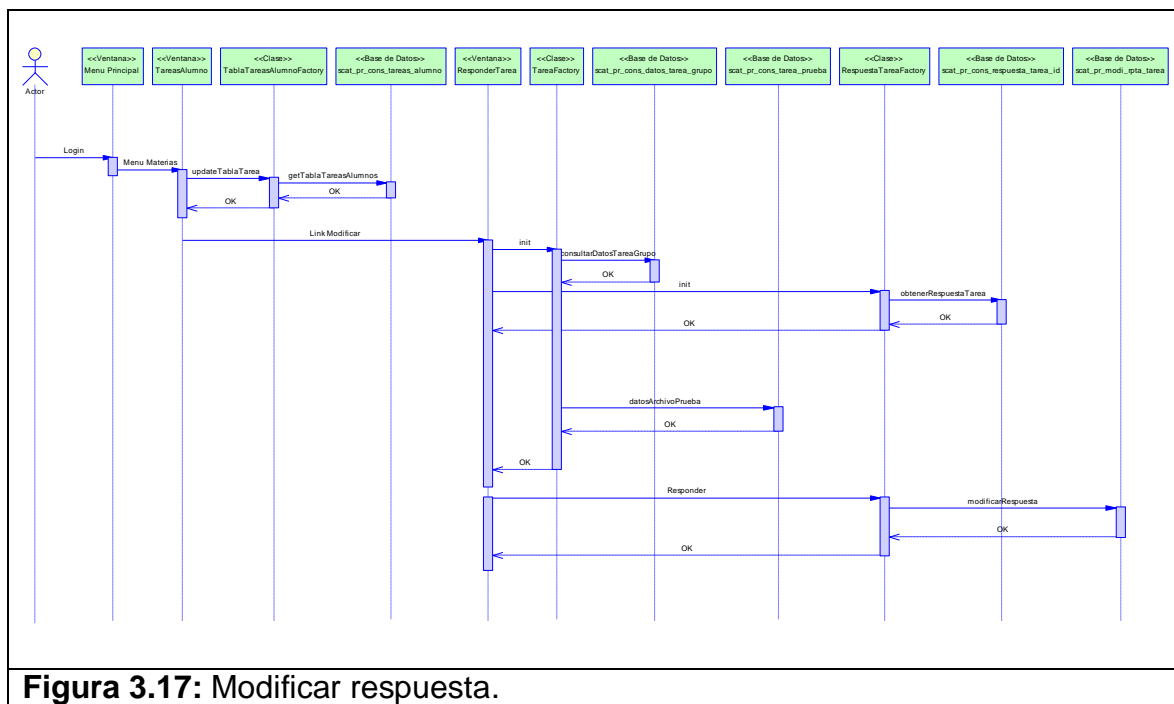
Actor

<<Ventana>>
Menu Principal

<<Ventana>>
TareasAlumno

<<Clase>>
TablaTareasAlumnoFactory

<<Base de Datos>>
scat_pr_cons_tareas_alumno

<<Ventana>>
ResponderTarea

<<Clase>>
TareaFactory

<<Base de Datos>>
scat_pr_cons_datos_tarea_grupo

<<Base de Datos>>
scat_pr_cons_tarea_prueba

<<Clase>>
RespuestaTareaFactory

<<Base de Datos>>
scat_pr_cons_respuesta_tarea_id

<<Base de Datos>>
scat_pr_modi_rpta_tarea

Login
Menu Materias
updateTablaTarea
getTablaTareasAlumnos
OK
OK
LinkModificar
init
consultarDatosTareaGrupo
OK
init
obtenerRespuestaTarea
OK
OK
datosArchivoPrueba
OK
OK
Responder
modificarRespuesta
OK
OK

**Figura 3.17:** Modificar respuesta.